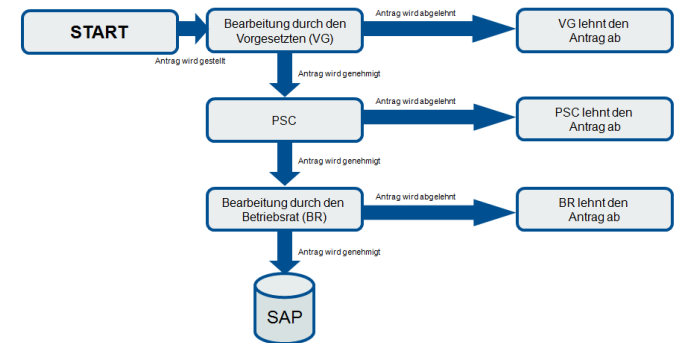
START

Antrag wird gestellt

Bearbeitung durch den Vorgesetzten (VG)

Antrag wird abgelehnt

VG lehnt den Antrag ab

Antrag wird genehmigt

PSC

Antrag wird abgelehnt

PSC lehnt den Antrag ab

Antrag wird genehmigt

Bearbeitung durch den Betriebsrat (BR)

Antrag wird abgelehnt

BR lehnt den Antrag ab

Antrag wird genehmigt

SAP